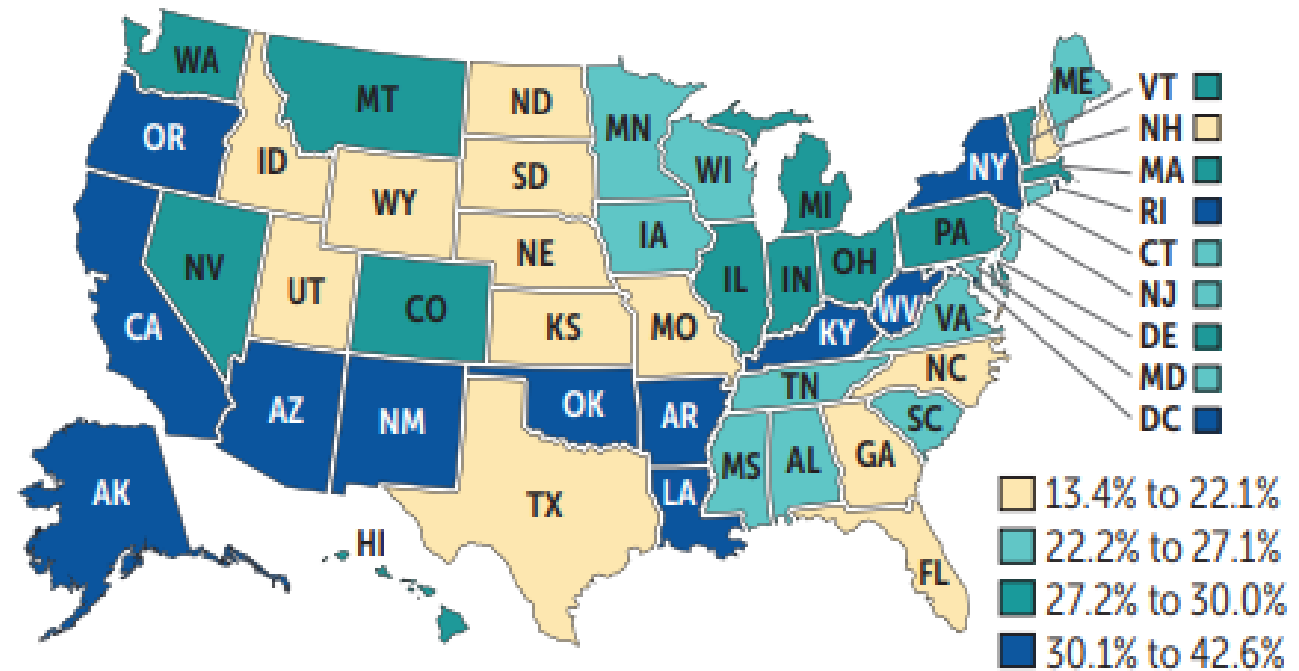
WA
MT
ND
MN
ME
VT
NH
MA
RI
CT
NJ
DE
MD
DC
OR
ID
SD
WI
NY
WY
MI
IA
PA
NV
NE
IL
IN
OH
UT
CO
KS
MO
WV
VA
KY
CA
NC
TN
AZ
NM
OK
AR
SC
MS
AL
GA
AK
LA
TX
HI
FL
13.4% to 22.1%
22.2% to 27.1%
27.2% to 30.0%
30.1% to 42.6%